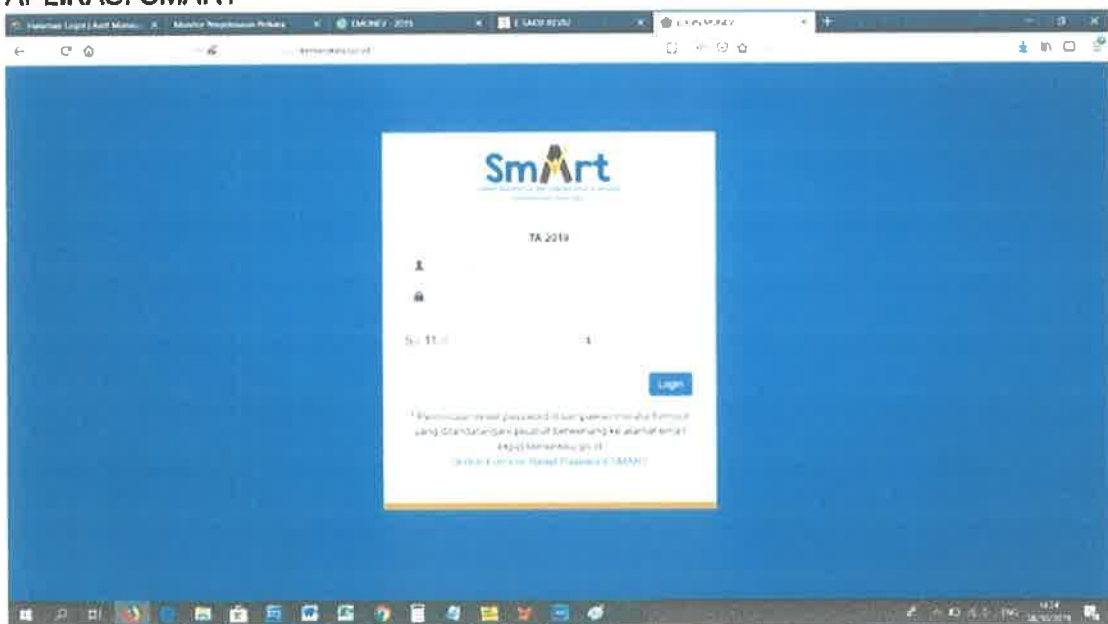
APLIKASI SMART

Halaman Login | Aset Manaj... × Monitor Penyelesaian Perkara × EMONEV - 2019 × E-SAKIP REVIU × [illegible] × +

SmArt

TA 2019

Login

* Permintaan reset password dilengkapi dengan formulir yang ditandatangani pejabat berwenang ke alamat email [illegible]

Unduh Formulir Reset Password SMART

ENG 14:24